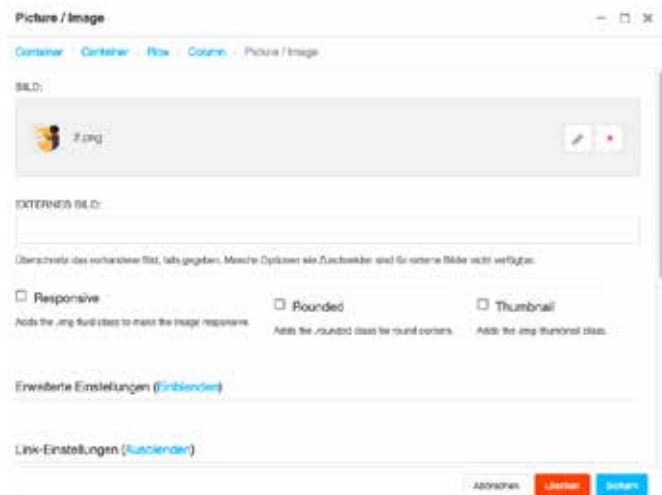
Picture / Image

Container / Container / Row / Column / Picture / Image

BILD:

3.png

EXTERNES BILD:

Überschreibt das vorhandene Bild, falls gegeben. Manche Optionen wie Zuschneiden sind für externe Bilder nicht verfügbar.

☐ Responsive

Adds the .img-fluid class to make the image responsive

☐ Rounded

Adds the .rounded class for round corners

☐ Thumbnail

Adds the .img-thumbnail class.

Erweiterte Einstellungen (Einblenden)

Link-Einstellungen (Ausblenden)

Abbrechen Löschen Sichern